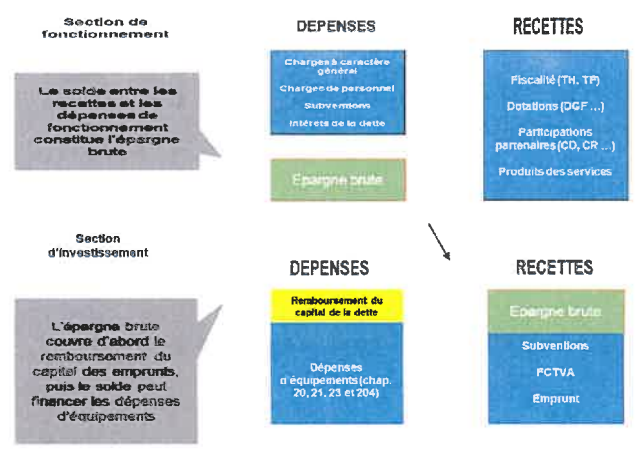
Section de fonctionnement

Le solde entre les recettes et les dépenses de fonctionnement constitue l'épargne brute

DEPENSES

Charges à caractère général

Charges de personnel

Subventions

Intérêts de la dette

Epargne brute

RECETTES

Fiscalité (TH, TF)

Dotations (DGF ...)

Participations partenaires (CD, CR ...)

Produits des services

Section d'investissement

L'épargne brute couvre d'abord le remboursement du capital des emprunts, puis le solde peut financer les dépenses d'équipements

DEPENSES

Remboursement du capital de la dette

Dépenses d'équipements (chap. 20, 21, 23 et 204)

RECETTES

Epargne brute

Subventions

FCTVA

Emprunt